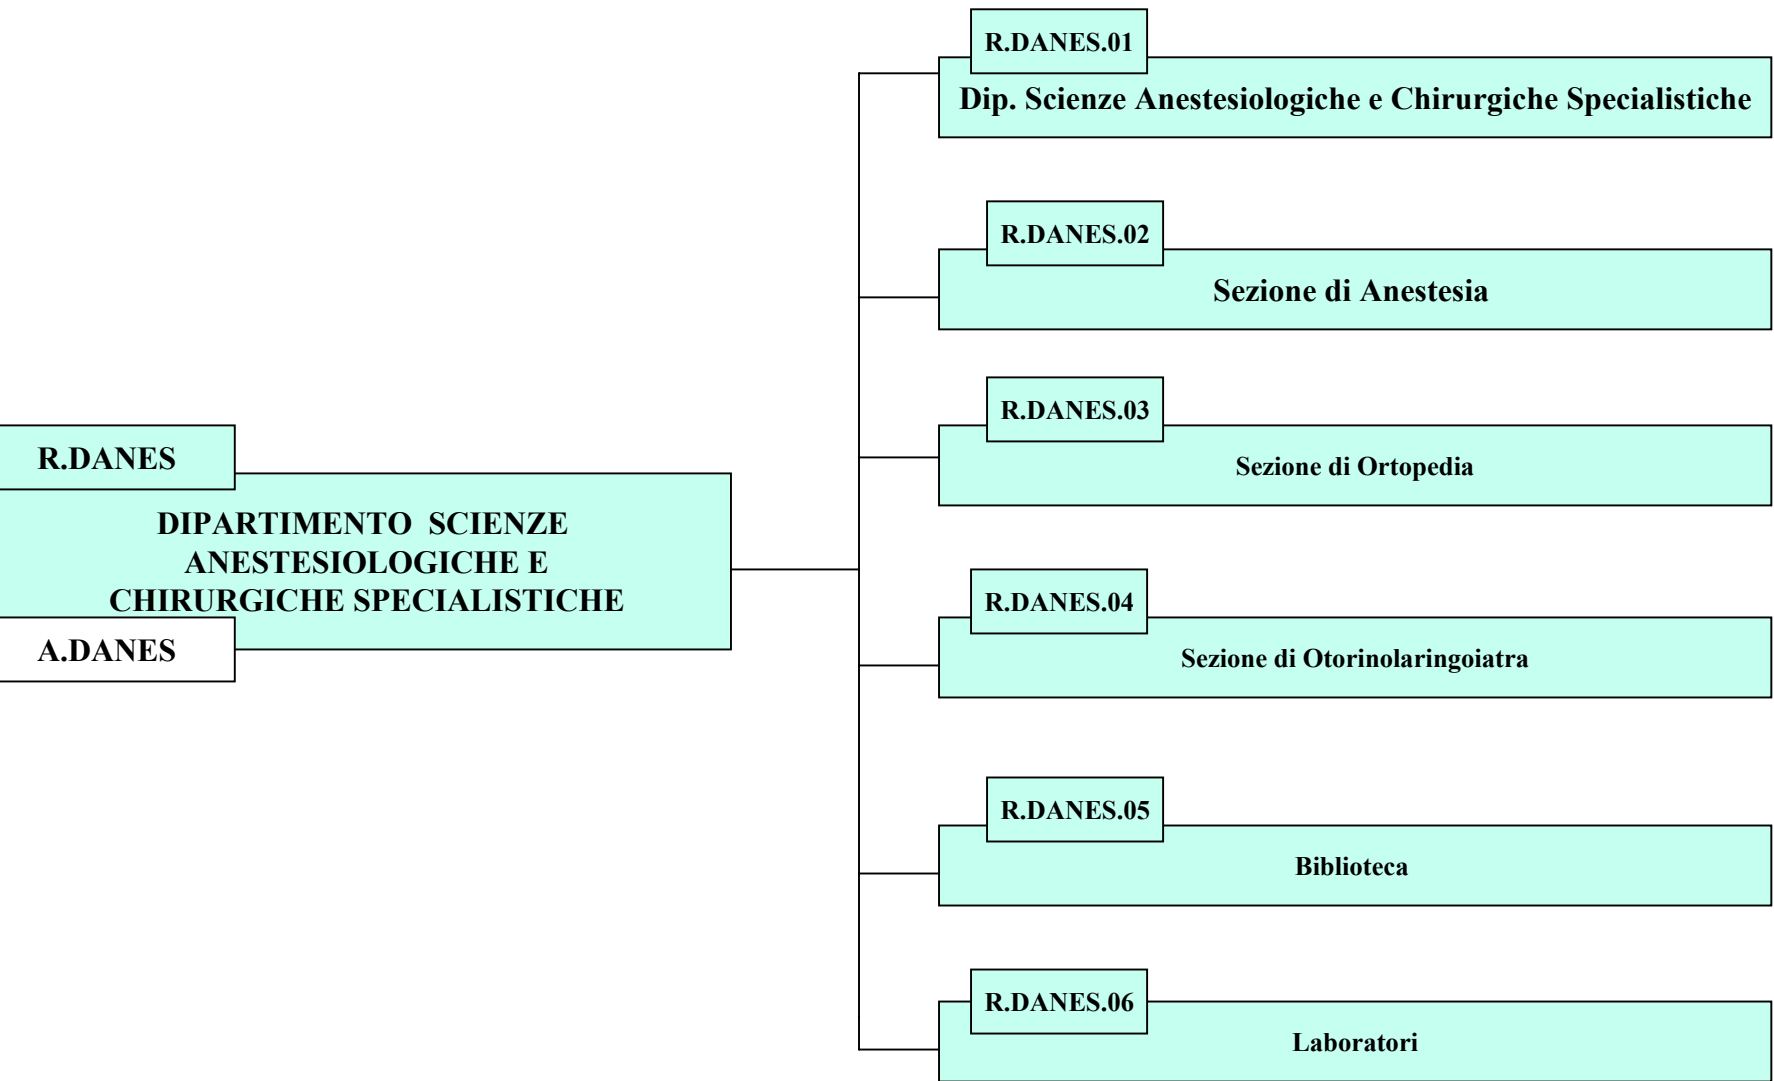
R.DANES

DIPARTIMENTO SCIENZE ANESTESIOLOGICHE E CHIRURGICHE SPECIALISTICHE

A.DANES

R.DANES.01

Dip. Scienze Anestesiologiche e Chirurgiche Specialistiche

R.DANES.02

Sezione di Anestesia

R.DANES.03

Sezione di Ortopedia

R.DANES.04

Sezione di Otorinolaringoiatra

R.DANES.05

Biblioteca

R.DANES.06

Laboratori